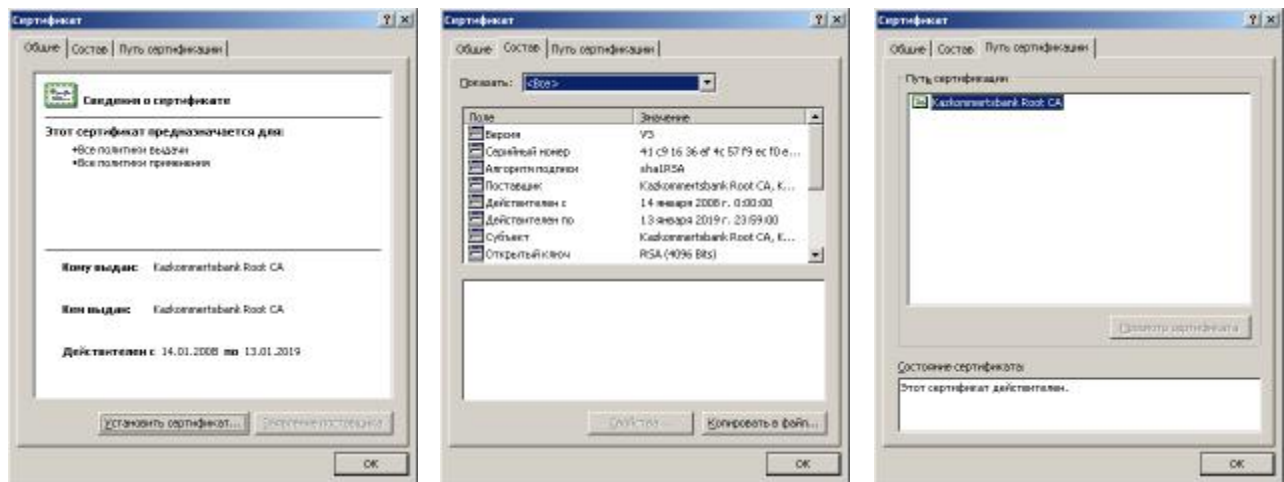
Сертификат ? X

Общие | Состав | Путь сертификации

Сведения о сертификате

Этот сертификат предназначается для:
•Все политики выдачи
•Все политики применения

Кому выдан: Kazkommertsbank Root CA

Кем выдан: Kazkommertsbank Root CA

Действителен с 14.01.2008 по 13.01.2019

Установить сертификат... | Заявление поставщика

OK

Сертификат ? X

Общие | Состав | Путь сертификации

Показать: <Все>

| Поле | Значение |
|---|---|
| Версия | V3 |
| Серийный номер | 41 c9 16 36 ef 4c 57 f9 ec f0 e... |
| Алгоритм подписи | sha1RSA |
| Поставщик | Kazkommertsbank Root CA, K... |
| Действителен с | 14 января 2008 г. 0:00:00 |
| Действителен по | 13 января 2019 г. 23:59:00 |
| Субъект | Kazkommertsbank Root CA, K... |
| Открытый ключ | RSA (4096 Bits) |

Свойства... | Копировать в файл...

OK

Сертификат ? X

Общие | Состав | Путь сертификации

Путь сертификации

Kazkommertsbank Root CA

Просмотр сертификата

Состояние сертификата:

Этот сертификат действителен.

OK